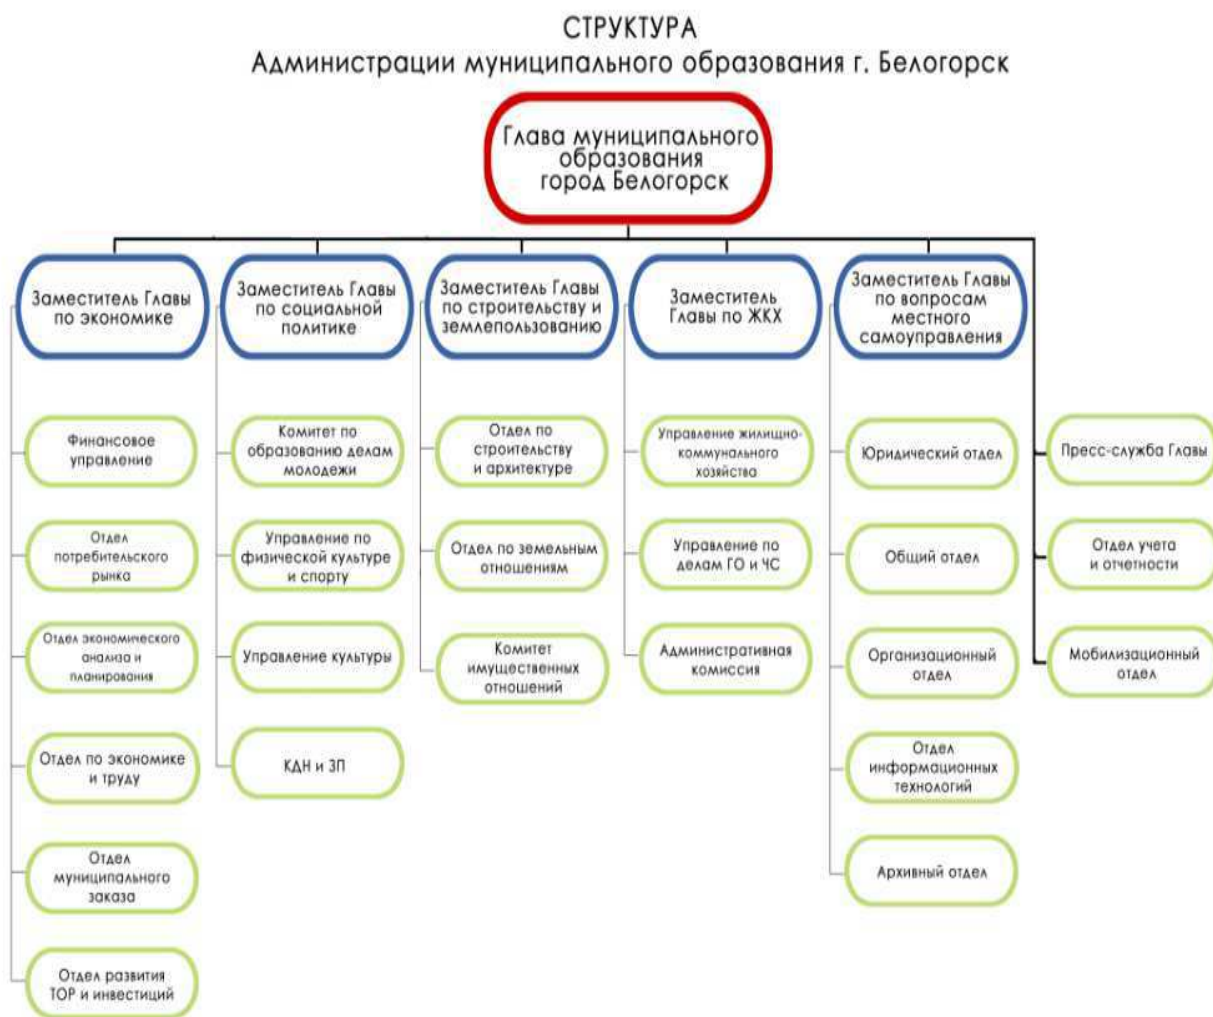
СТРУКТУРА
Администрации муниципального образования г. Белогорск

Глава муниципального образования город Белогорск

Заместитель Главы по экономике

Финансовое управление

Отдел потребительского рынка

Отдел экономического анализа и планирования

Отдел по экономике и труду

Отдел муниципального заказа

Отдел развития ТОР и инвестиций

Заместитель Главы по социальной политике

Комитет по образованию делам молодежи

Управление по физической культуре и спорту

Управление культуры

КДН и ЗП

Заместитель Главы по строительству и землепользованию

Отдел по строительству и архитектуре

Отдел по земельным отношениям

Комитет имущественных отношений

Заместитель Главы по ЖКХ

Управление жилищно-коммунального хозяйства

Управление по делам ГО и ЧС

Административная комиссия

Заместитель Главы по вопросам местного самоуправления

Юридический отдел

Общий отдел

Организационный отдел

Отдел информационных технологий

Архивный отдел

Пресс-служба Главы

Отдел учета и отчетности

Мобилизационный отдел